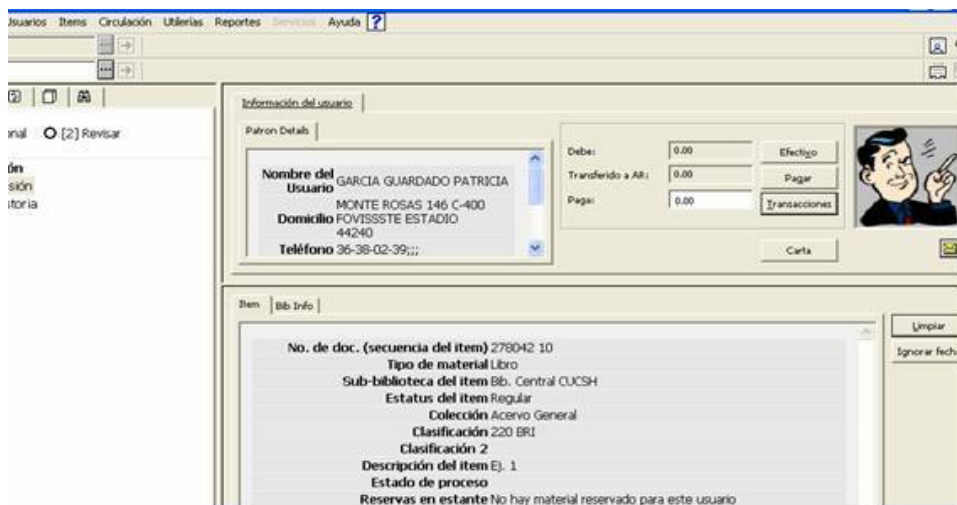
Usuarios Items Circulación Utilerias Reportes Servicios Ayuda ?

onal O [2] Revisar

ón
sión
toria

Información del usuario

Patron Details

Nombre del Usuario GARCIA GUARDADO PATRICIA
Domicilio MONTE ROSAS 146 C-400 FOVISSSTE ESTADIO 44240
Teléfono 36-38-02-39;;;

Debe: 0.00
Transferido a AR: 0.00
Pago: 0.00

Efectivo
Pagar
Transacciones
Carta

Item | Bib Info

| | |
|---|---|
| No. de doc. (secuencia del item) | 278042 10 |
| Tipo de material | Libro |
| Sub-biblioteca del item | Bib. Central CUCSH |
| Estatus del item | Regular |
| Colección | Acervo General |
| Clasificación | 220 BRI |
| Clasificación 2 | |
| Descripción del item | Ej. 1 |
| Estado de proceso | |
| Reservas en estante | No hay material reservado para este usuario |

Limpiar
Ignorar fech